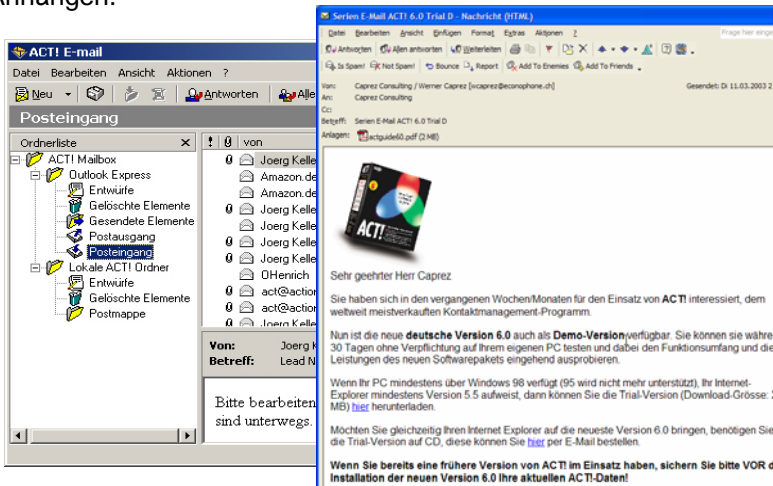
Anhängen.

ACT! E-mail
Datei Bearbeiten Ansicht Aktionen ?
Neu Antworten Alle
Posteingang
Ordnerliste ×
ACT! Mailbox
Outlook Express
Entwürfe
Gelöschte Elemente
Gesendete Elemente
Postausgang
Posteingang
Lokale ACT! Ordner
Entwürfe
Gelöschte Elemente
Postmappe
! von
Joerg Kelle
Amazon.de
Amazon.de
Joerg Kelle
Joerg Kelle
Joerg Kelle
Joerg Kelle
OHenrich
act@action
act@action
Joerg Kelle
Von: Joerg K
Betreff: Lead N
Bitte bearbeiten
sind unterwegs.

Serien E-Mail ACT! 6.0 Trial D - Nachricht (HTML)
Datei Bearbeiten Ansicht Einfügen Format Extras Aktionen ?
Frage hier einge
Antworten Allen antworten Weiterleiten
Is Spam! Not Spam! Bounce Report Add To Enemies Add To Friends
Von: Caprez Consulting / Werner Caprez [wcaprez@econophone.ch] Gesendet: Di 11.03.2003 2
An: Caprez Consulting
Cc:
Betreff: Serien E-Mail ACT! 6.0 Trial D
Anlagen: actguide60.pdf (2 MB)

ACT!

Sehr geehrter Herr Caprez

Sie haben sich in den vergangenen Wochen/Monaten für den Einsatz von ACT! interessiert, dem weltweit meistverkauften Kontaktmanagement-Programm.

Nun ist die neue deutsche Version 6.0 auch als Demo-Version verfügbar. Sie können sie währe 30 Tagen ohne Verpflichtung auf Ihrem eigenen PC testen und dabei den Funktionsumfang und die Leistungen des neuen Softwarepakets eingehend ausprobieren.

Wenn Ihr PC mindestens über Windows 98 verfügt (95 wird nicht mehr unterstützt), Ihr Internet-Explorer mindestens Version 5.5 aufweist, dann können Sie die Trial-Version (Download-Grösse: MB) hier herunterladen.

Möchten Sie gleichzeitig Ihren Internet Explorer auf die neueste Version 6.0 bringen, benötigen Sie die Trial-Version auf CD, diese können Sie hier per E-Mail bestellen.

Wenn Sie bereits eine frühere Version von ACT! im Einsatz haben, sichern Sie bitte VOR d Installation der neuen Version 6.0 Ihre aktuellen ACT!-Daten!